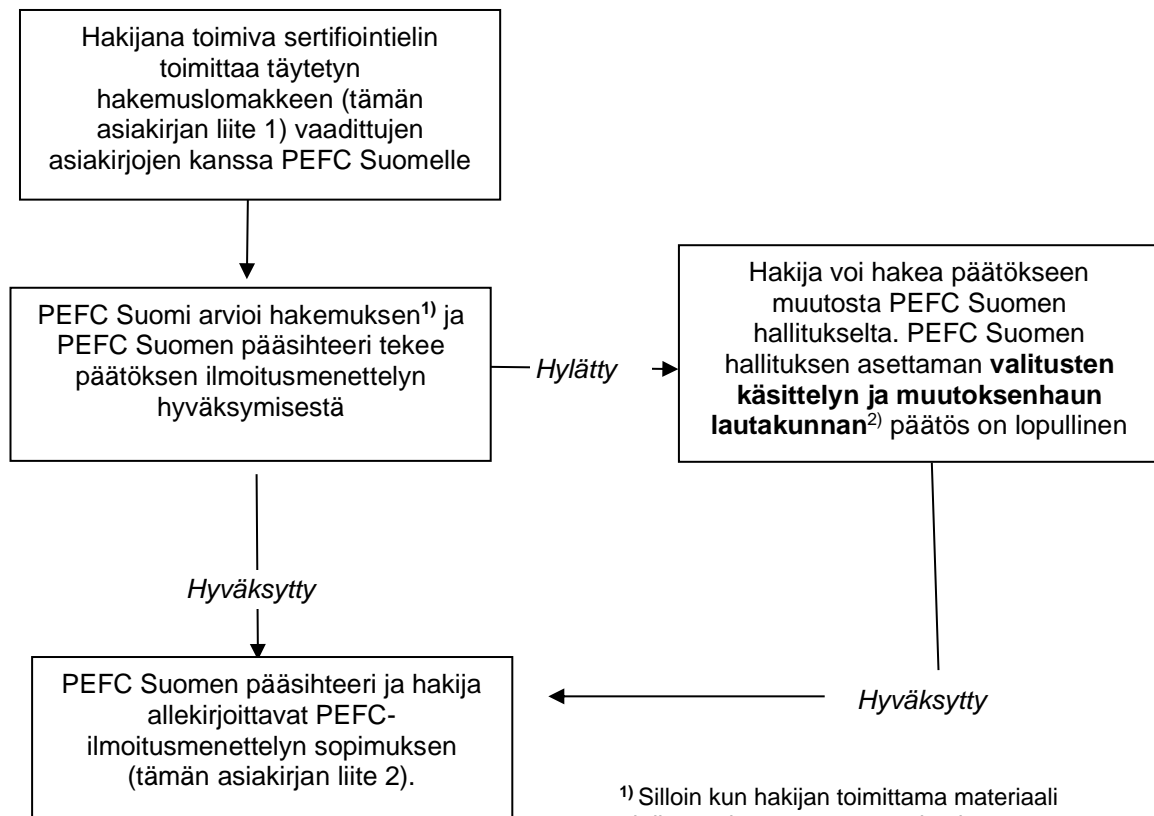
Hakijana toimiva sertifiointielin toimittaa täytetyn hakemuslomakkeen (tämän asiakirjan liite 1) vaadittujen asiakirjojen kanssa PEFC Suomelle

PEFC Suomi arvioi hakemuksen$^{1)}$ ja PEFC Suomen pääsihteeri tekee päätöksen ilmoitusmenettelyn hyväksymisestä

Hylätty

Hakija voi hakea päätökseen muutosta PEFC Suomen hallitukselta. PEFC Suomen hallituksen asettaman **valitusten käsittelyn ja muutoksenhaun lautakunnan**$^{2)}$ päätös on lopullinen

Hyväksytty

Hyväksytty

PEFC Suomen pääsihteeri ja hakija allekirjoittavat PEFC-ilmoitusmenettelyn sopimuksen (tämän asiakirjan liite 2).

$^{1)}$ Silloin kun hakijan toimittama materiaali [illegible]